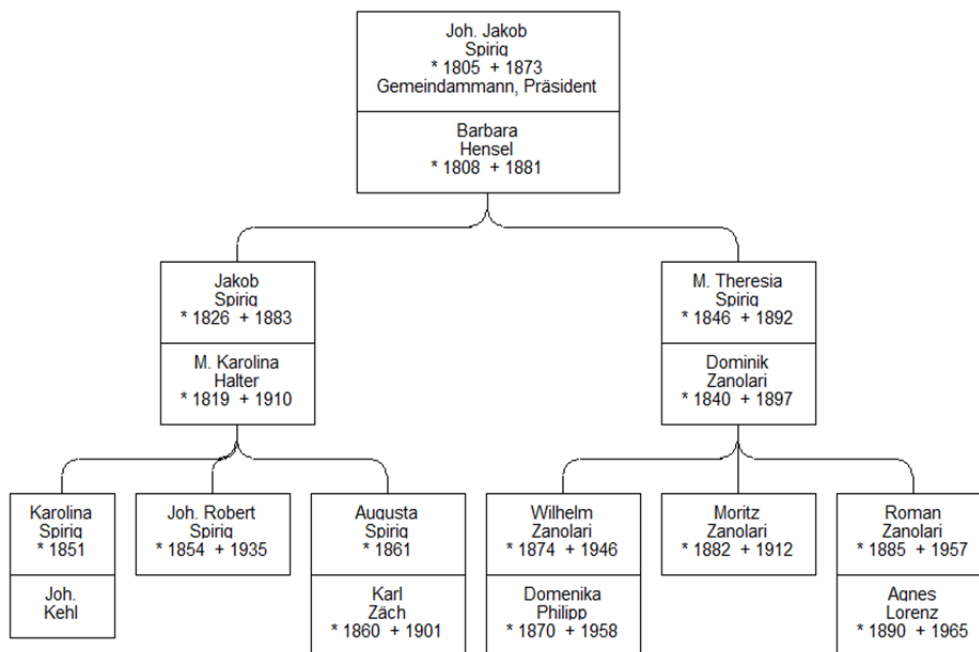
Joh. Jakob
Spirig
* 1805 + 1873
Gemeindammann, Präsident

Barbara
Hensel
* 1808 + 1881

Jakob
Spirig
* 1826 + 1883

M. Karolina
Halter
* 1819 + 1910

M. Theresia
Spirig
* 1846 + 1892

Dominik
Zanolari
* 1840 + 1897

Karolina
Spirig
* 1851

Joh.
Kehl

Joh. Robert
Spirig
* 1854 + 1935

Augusta
Spirig
* 1861

Karl
Zäch
* 1860 + 1901

Wilhelm
Zanolari
* 1874 + 1946

Domenika
Philipp
* 1870 + 1958

Moritz
Zanolari
* 1882 + 1912

Roman
Zanolari
* 1885 + 1957

Agnes
Lorenz
* 1890 + 1965